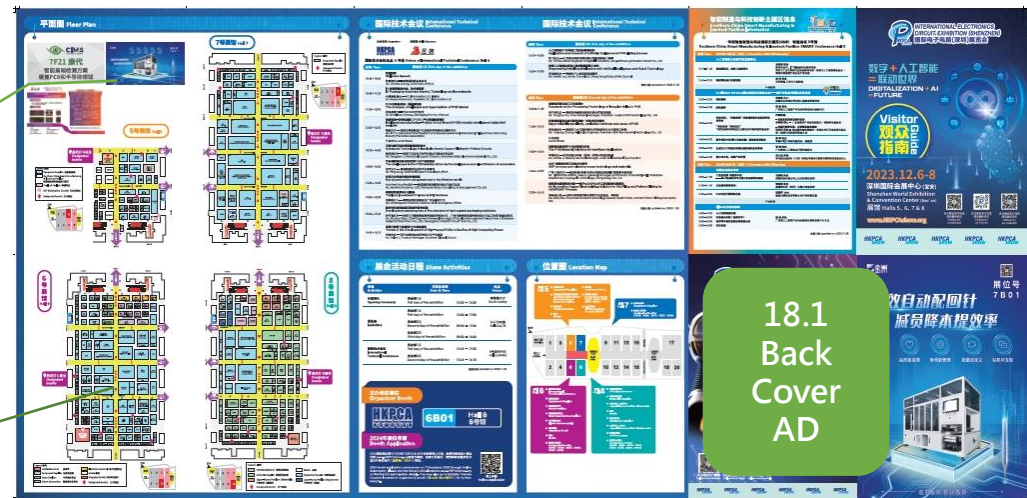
平面圖 Floor Plan

7F21 康代
智能高端检测方案
赋能PCB和半导体领域

7号馆 Hall 7

5号馆 Hall 5

6号馆 Hall 6

8号馆 Hall 8

国际技术会议 International Technical Conference

国际技术会议 International Technical Conference

展会活动日程 Show Activities

位置图 Location Map

主办单位展位 Organizer Booth

HKPCA

6B01

2024年展位申请 Booth Application

INTERNATIONAL ELECTRONICS CIRCUIT EXHIBITION (SHENZHEN)
国际电子电路(深圳)展览会

数字+人工智能=联动世界
DIGITALIZATION + AI = FUTURE

Visitor Guide
观众指南

2023.12.6-8
深圳国际会展中心(宝安)
Shenzhen World Exhibition & Convention Center (Bao'an)
展馆 Halls 5, 6, 7 & 8

www.HKPCAshow.org

HKPCA HKPCA HKPCA HKPCA HKPCA

展位号 7B01

数自动配回针 减员降本提效率

18.1
Back
Cover
AD